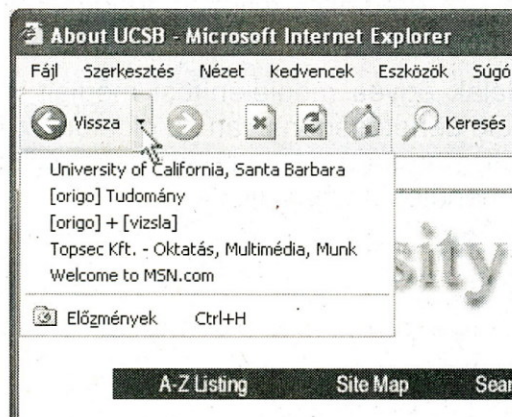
About UCSB - Microsoft Internet Explorer

Fájl Szerkesztés Nézet Kedvencek Eszközök Súgó

Vissza

Keresés

University of California, Santa Barbara
[origo] Tudomány
[origo] + [vizsla]
Topsec Kft. - Oktatás, Multimédia, Munk
Welcome to MSN.com

Előzmények Ctrl+H

sity

A-Z Listing Site Map Sear